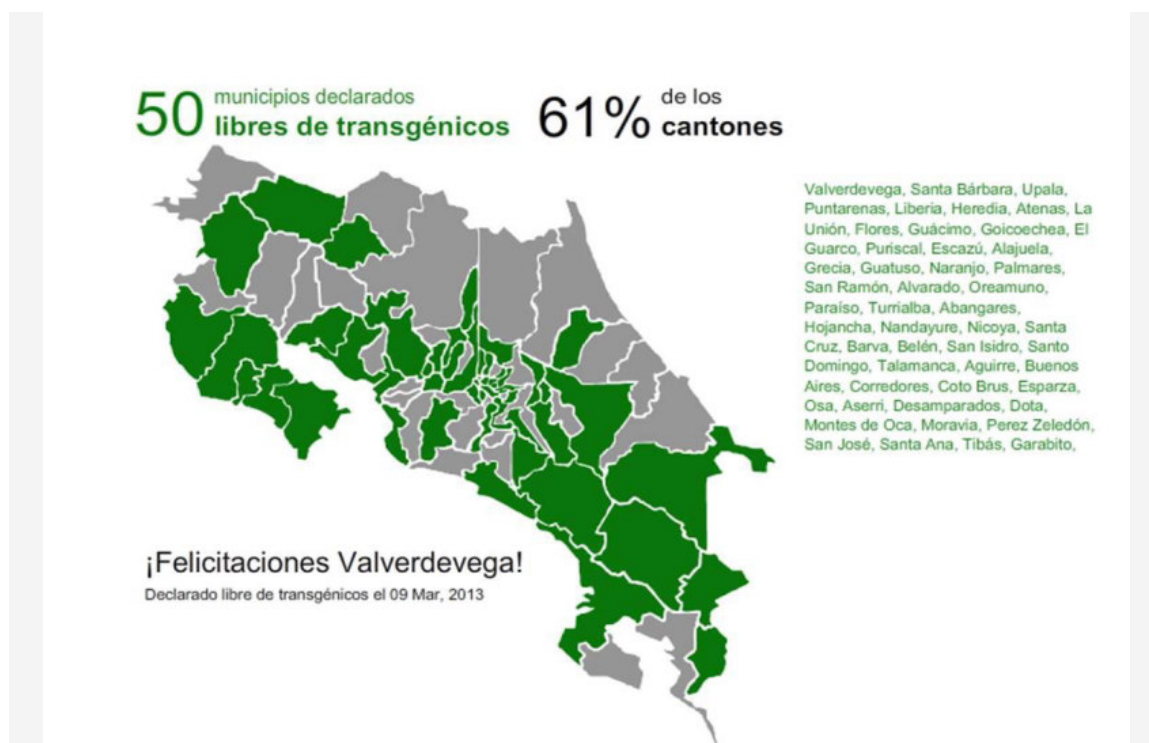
50 municipios declarados libres de transgénicos

61% de los cantones

Valverdevega, Santa Bárbara, Upala, Puntarenas, Liberia, Heredia, Atenas, La Unión, Flores, Guácimo, Goicoechea, El Guarco, Puriscal, Escazú, Alajuela, Grecia, Guatuso, Naranjo, Palmares, San Ramón, Alvarado, Oreamuno, Paraíso, Turrialba, Abangares, Hojancha, Nandayure, Nicoya, Santa Cruz, Barva, Belén, San Isidro, Santo Domingo, Talamanca, Aguirre, Buenos Aires, Corredores, Coto Brus, Esparza, Osa, Aserrí, Desamparados, Dota, Montes de Oca, Moravia, Perez Zeledón, San José, Santa Ana, Tibás, Garabito,

¡Felicitaciones Valverdevega!

Declarado libre de transgénicos el 09 Mar, 2013